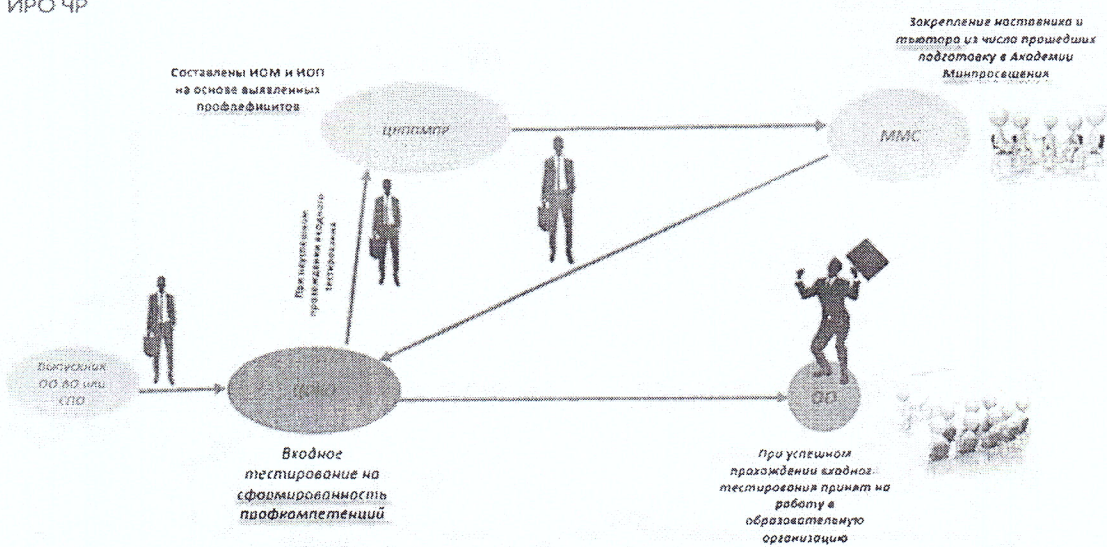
ИРО ЧР

Составлены ИОМ и ИОП на основе выявленных профдефицитов

ЦНППМПР

Закрепление наставника и тьютора из числа прошедших подготовку в Академии Минпросвещения

ММС

При неуспешном прохождении входного тестирования

Выпускник ОО ВО или СПО

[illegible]

ОО

Входное тестирование на сформированность профкомпетенций

При успешном прохождении входного тестирования принят на работу в образовательную организацию